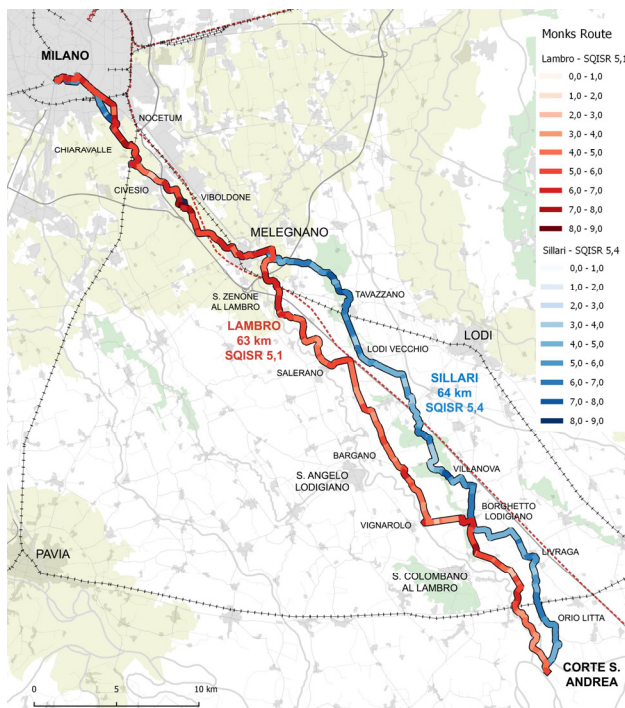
MILANO

NOCETUM

CHIARAVALLE

CIVESIO

VIBOLDONE

MELEGNANO

S. ZENONE AL LAMBRO

TAVAZZANO

LODI

LAMBRO 63 km SQISR 5,1

LODI VECCHIO

SALERANO

SILLARI 64 km SQISR 5,4

BARGANO

S. ANGELO LODIGIANO

VILLANOVA

BORGHETTO LODIGIANO

VIGNAROLO

PAVIA

LIVRAGA

S. COLOMBANO AL LAMBRO

ORIO LITTA

CORTE S. ANDREA

0 5 10 km

Monks Route

Lambro - SQISR 5,1

0,0 - 1,0
1,0 - 2,0
2,0 - 3,0
3,0 - 4,0
4,0 - 5,0
5,0 - 6,0
6,0 - 7,0
7,0 - 8,0
8,0 - 9,0

Sillari - SQISR 5,4

0,0 - 1,0
1,0 - 2,0
2,0 - 3,0
3,0 - 4,0
4,0 - 5,0
5,0 - 6,0
6,0 - 7,0
7,0 - 8,0
8,0 - 9,0